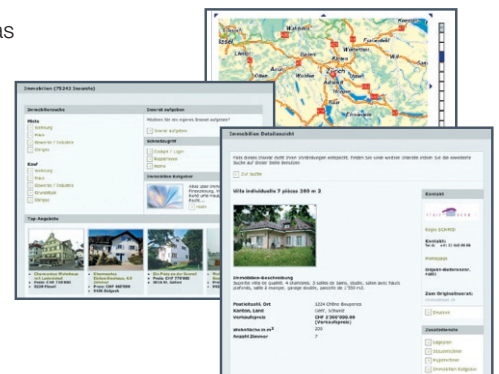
ns

Immobilien (79243 Inserate)

Immobiliensuche

Miete

Wohnung

Haus

Gewerbe / Industrie

Übriges

Kauf

Wohnung

Haus

Gewerbe / Industrie

Grundstück

Übriges

Inserat aufgeben

Inserat aufgeben

Schreibegriff

Einloggen / Login

Registrieren

Immobilien Ratgeber

Top-Angebote

Immobilien Detailansicht

Zur Liste

Villa individuelle 7 pièces 380 m 2

Kontakt

Immobilien-Beschreibung

Postleitzahl, Ort

1224 Chêne-Bougeries

Kanton, Land

Verkaufspreis

CHF 2'300'000.00

Wohnfläche in m²

Anzahl Zimmer

7

Homepage

Empfehlen

Zusatzdienste